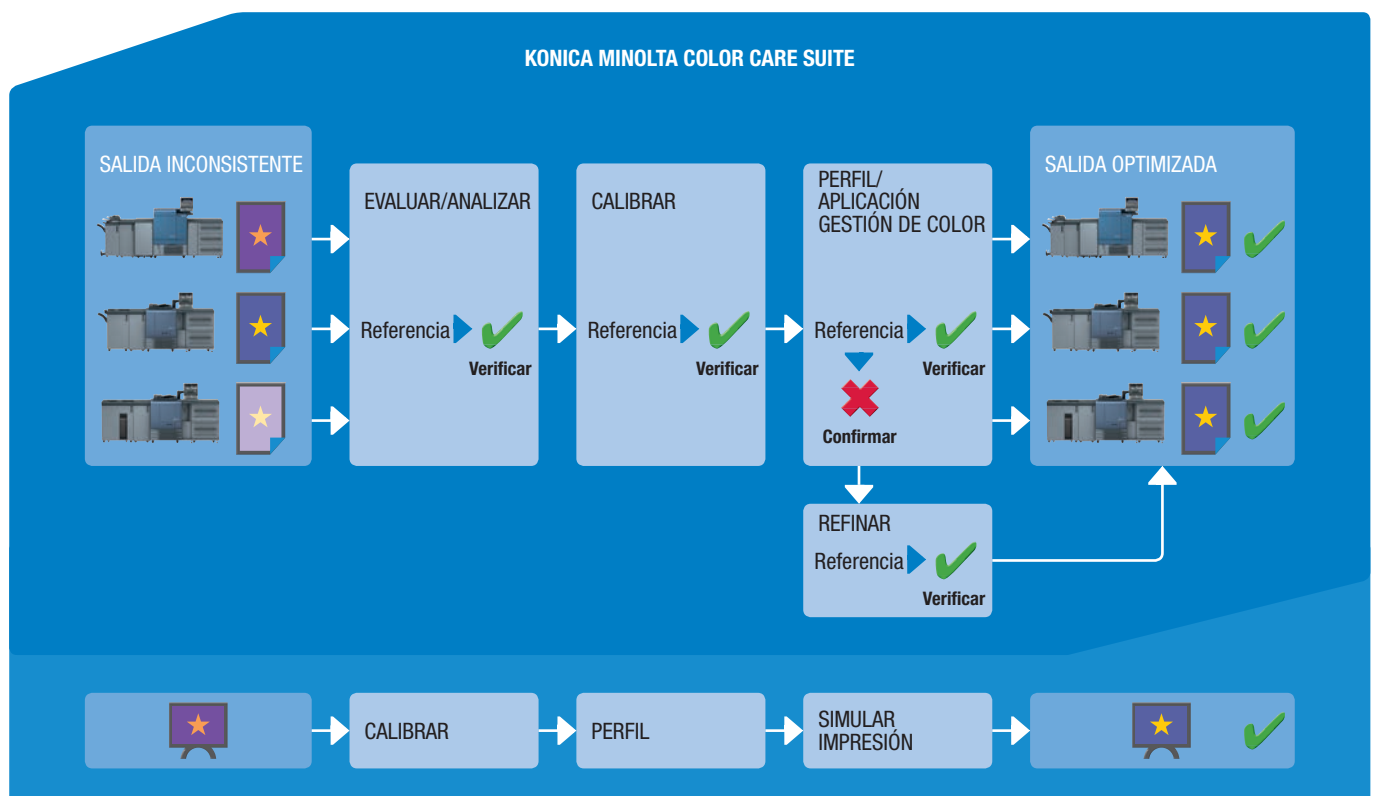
KONICA MINOLTA COLOR CARE SUITE

SALIDA INCONSISTENTE

EVALUAR/ANALIZAR

Referencia

Verificar

CALIBRAR

Referencia

Verificar

PERFIL/
APLICACIÓN
GESTIÓN DE COLOR

Referencia

Verificar

Confirmar

SALIDA OPTIMIZADA

REFINAR

Referencia

Verificar

CALIBRAR

PERFIL

SIMULAR
IMPRESIÓN